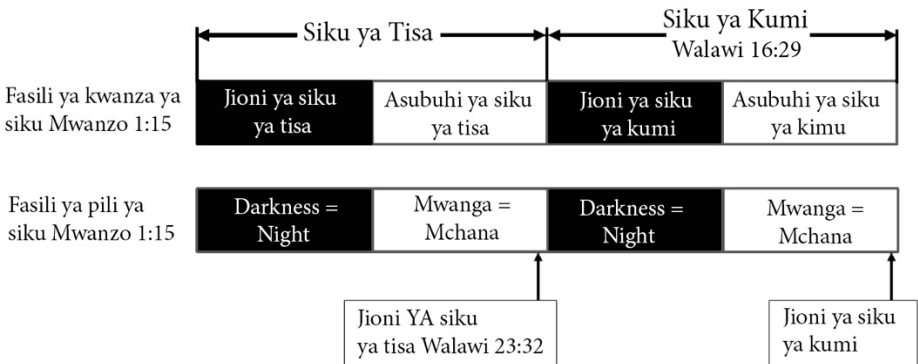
Siku ya Tisa

Siku ya Kumi
Walawi 16:29

Fasili ya kwanza ya siku Mwanzo 1:15

| Jioni ya siku ya tisa | Asubuhi ya siku ya tisa | Jioni ya siku ya kumi | Asubuhi ya siku ya kimu |
|---|---|---|---|

Fasili ya pili ya siku Mwanzo 1:15

| Darkness = Night | Mwanga = Mchana | Darkness = Night | Mwanga = Mchana |
|---|---|---|---|

Jioni YA siku ya tisa Walawi 23:32

Jioni ya siku ya kumi